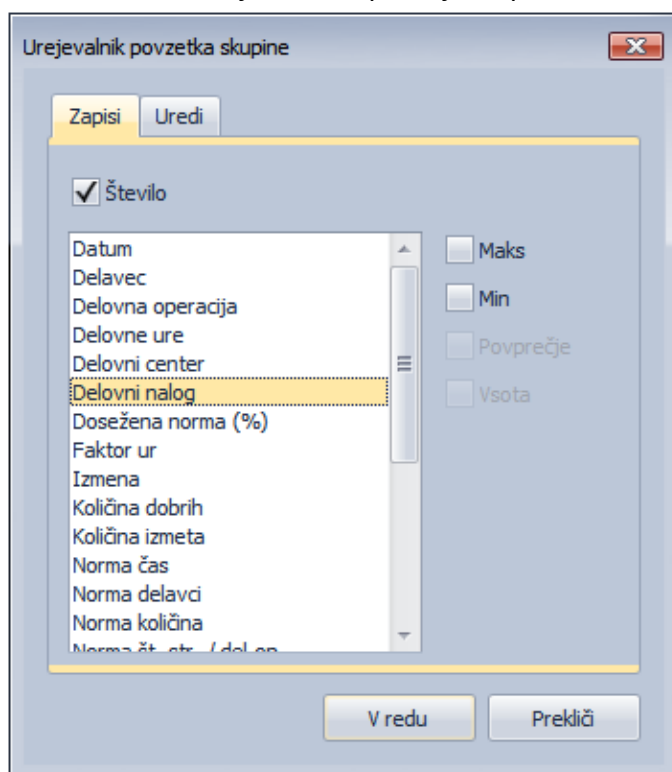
Urejevalnik povzetka skupine

Zapisi
Uredi

Število

Datum
Delavec
Delovna operacija
Delovne ure
Delovni center
Delovni nalog
Dosežena norma (%)
Faktor ur
Izmena
Količina dobrih
Količina izmeta
Norma čas
Norma delavci
Norma količina
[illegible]

Maks
Min
Povprečje
Vsota

V redu
Prekliči